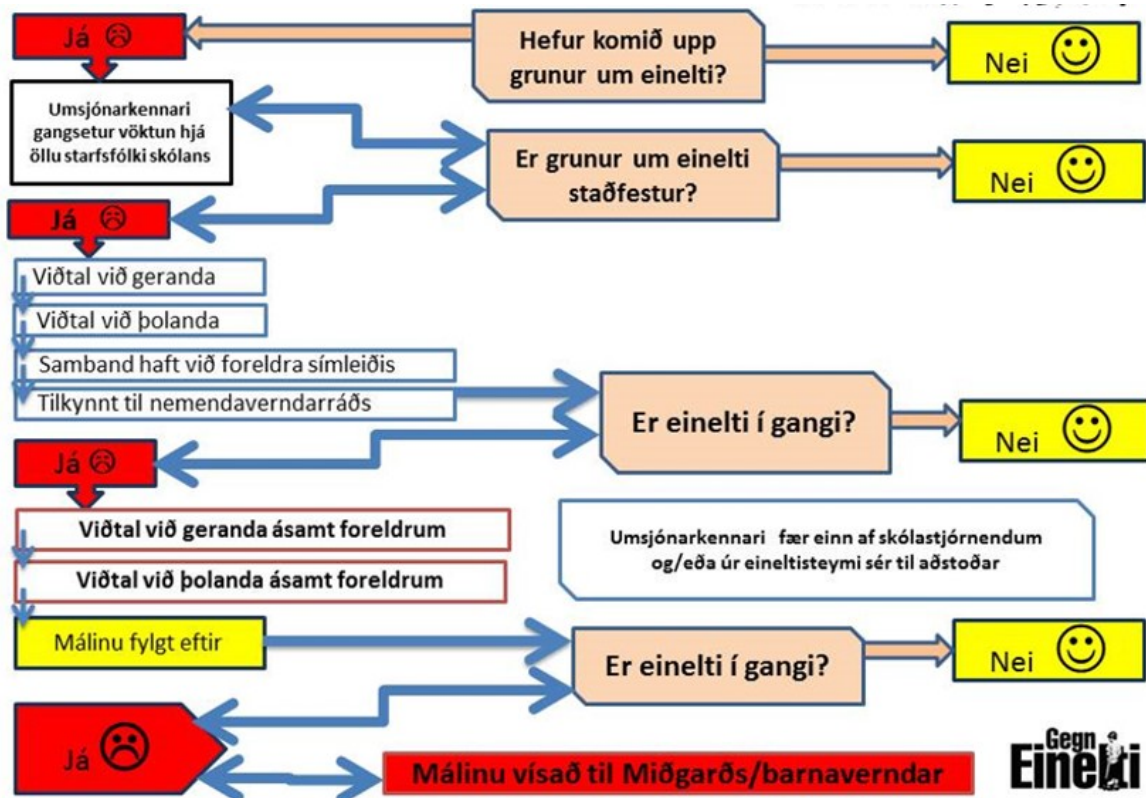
Já ☹

Hefur komið upp grunur um einelti?

Nei ☺

Umsjónarkennari gangsetur vöktun hjá öllu starfsfólki skólans

Er grunur um einelti staðfestur?

Nei ☺

Já ☹

Viðtal við geranda

Viðtal við þolanda

Samband haft við foreldra símleiðis

Tilkynnt til nemendaverndarráðs

Er einelti í gangi?

Nei ☺

Já ☹

Viðtal við geranda ásamt foreldrum

Viðtal við þolanda ásamt foreldrum

Umsjónarkennari fær einn af skólastjórnendum og/eða úr eineltisteymi sér til aðstoðar

Málinu fylgt eftir

Er einelti í gangi?

Nei ☺

Já ☹

Málinu vísað til Miðgarðs/barnaverndar

Gegn Einelti